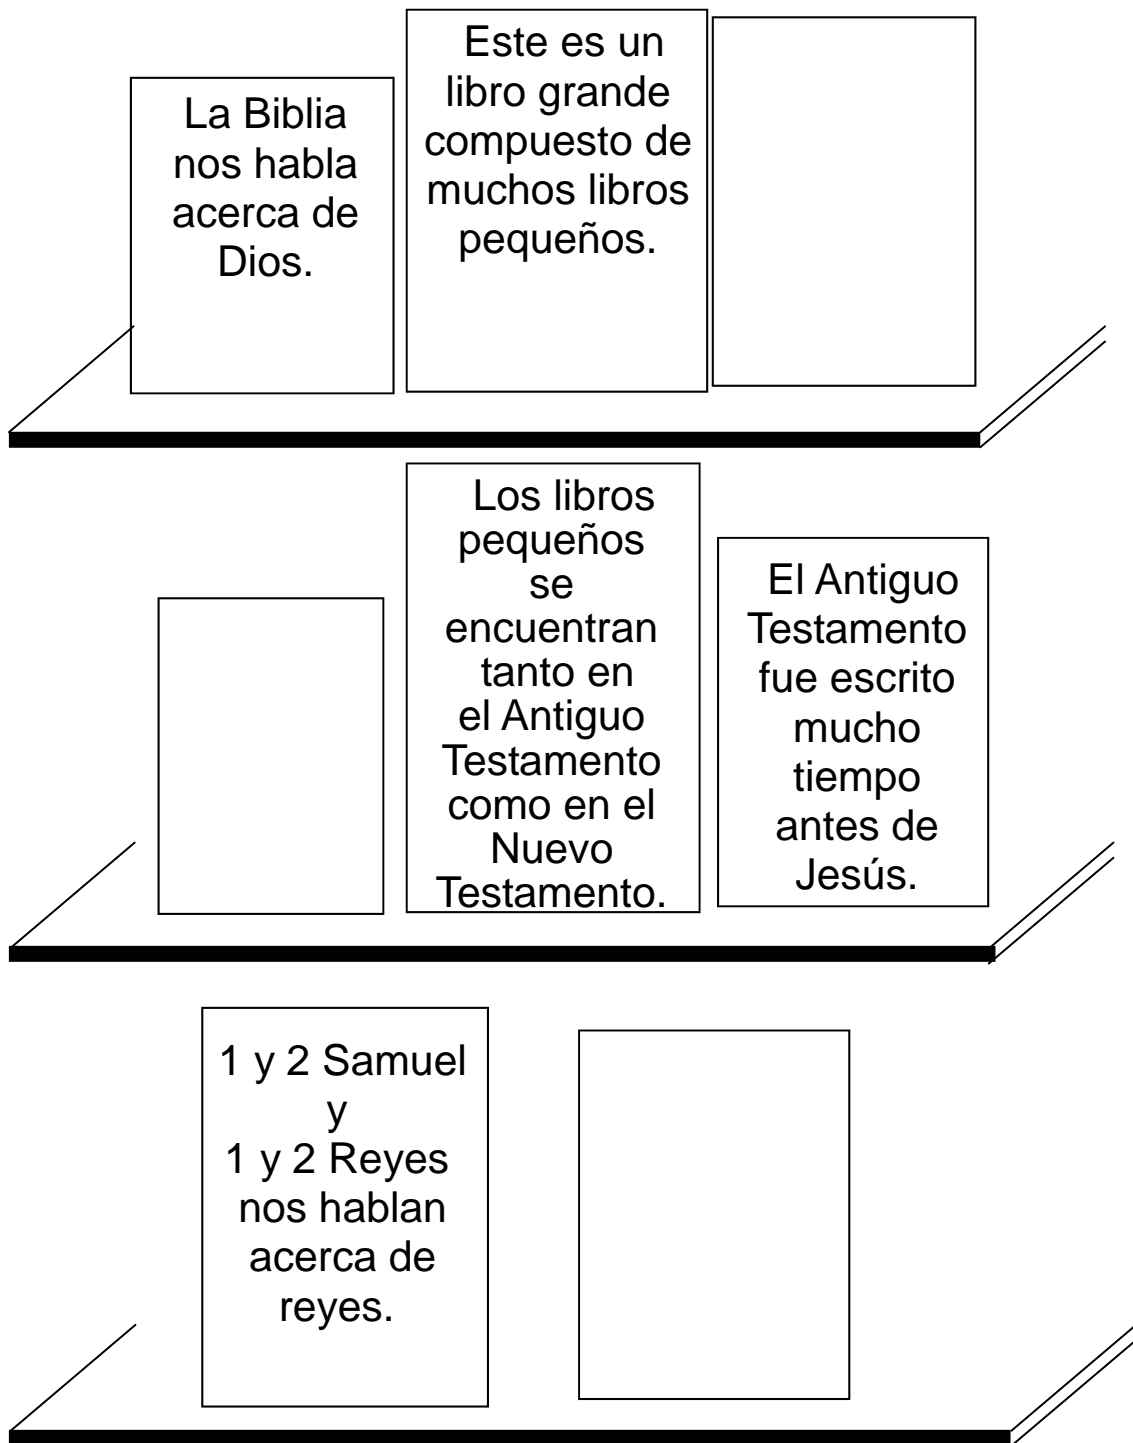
La Biblia nos habla acerca de Dios.

Este es un libro grande compuesto de muchos libros pequeños.

Los libros pequeños se encuentran tanto en el Antiguo Testamento como en el Nuevo Testamento.

El Antiguo Testamento fue escrito mucho tiempo antes de Jesús.

1 y 2 Samuel y 1 y 2 Reyes nos hablan acerca de reyes.